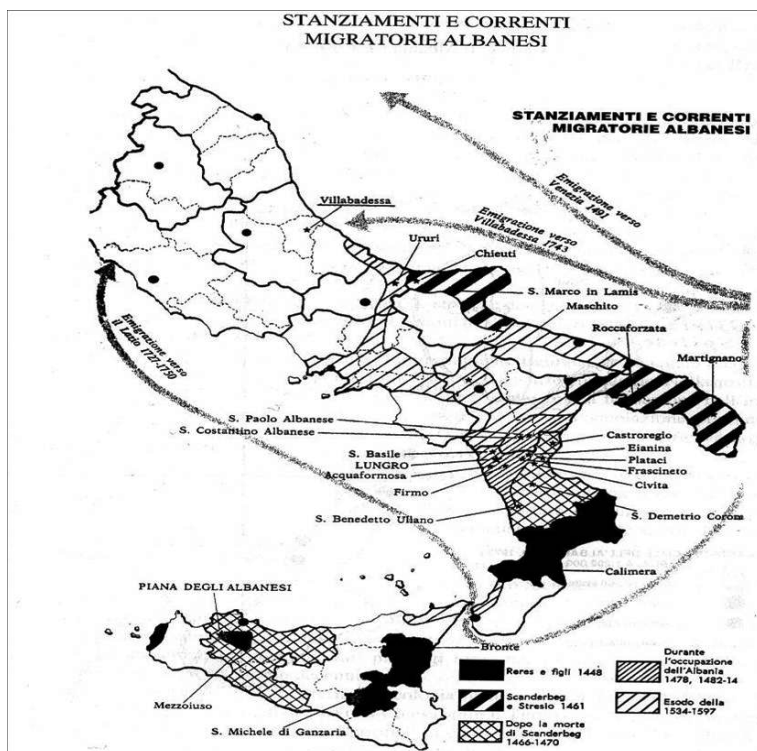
STANZIAMENTI E CORRENTI MIGRATORIE ALBANESI

STANZIAMENTI E CORRENTI MIGRATORIE ALBANESI

Emigrazione verso Venezia 1481

Emigrazione verso Villabadessa 1743

Emigrazione verso il Lazio 1727-1750

Villabadessa

Ururi

Chieuti

S. Marco in Lamis

Maschito

Roccaforzata

Martignano

S. Paolo Albanese

S. Costantino Albanese

S. Basile

LUNGRO

Acquaformosa

Firmo

S. Benedetto Ullano

Castroregio

Eianina

Plataci

Frascineto

Civita

S. Demetrio Corone

Calimera

PIANA DEGLI ALBANESI

Bronte

Mezzoiuso

S. Michele di Ganzaria

Reres e figli 1448

Scanderbeg e Stresio 1461

Dopo la morte di Scanderbeg 1466-1470

Durante l'occupazione dell'Albania 1478, 1482-14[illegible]

Esodo della 1534-1597